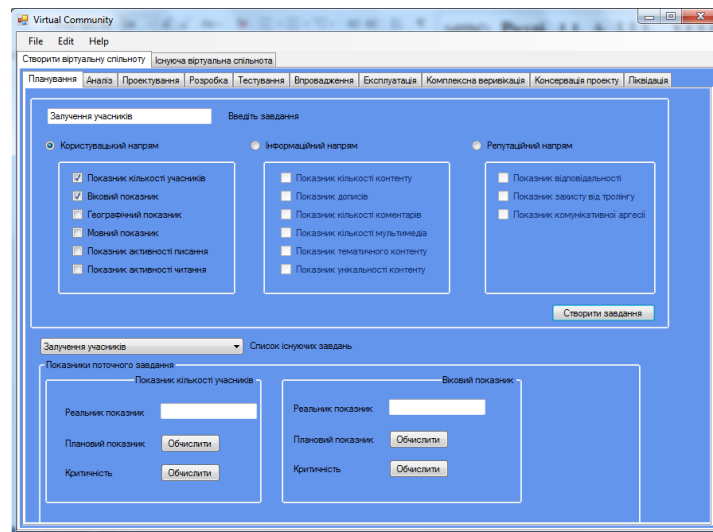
Virtual Community

File Edit Help

Створити віртуальну спільноту | Існуюча віртуальна спільнота

Планування | Аналіз | Проектування | Розробка | Тестування | Впровадження | Експлуатація | Комплексна верифікація | Консервація проекту | Ліквідація

Залучення учасників Введіть завдання

Користувацький напрям

Показник кількості учасників
Віковий показник
Географічний показник
Мовний показник
Показник активності писання
Показник активності читання

Інформаційний напрям

Показник кількості контенту
Показник дописів
Показник кількості коментарів
Показник кількості мультимедіа
Показник тематичного контенту
Показник унікальності контенту

Репутаційний напрям

Показник відповідальності
Показник захисту від тролінгу
Показник комунікативної агресії

Створити завдання

Залучення учасників Список існуючих завдань

Показники поточного завдання

Показник кількості учасників

Реальний показник
Плановий показник Обчислити
Критичність Обчислити

Віковий показник

Реальний показник
Плановий показник Обчислити
Критичність Обчислити